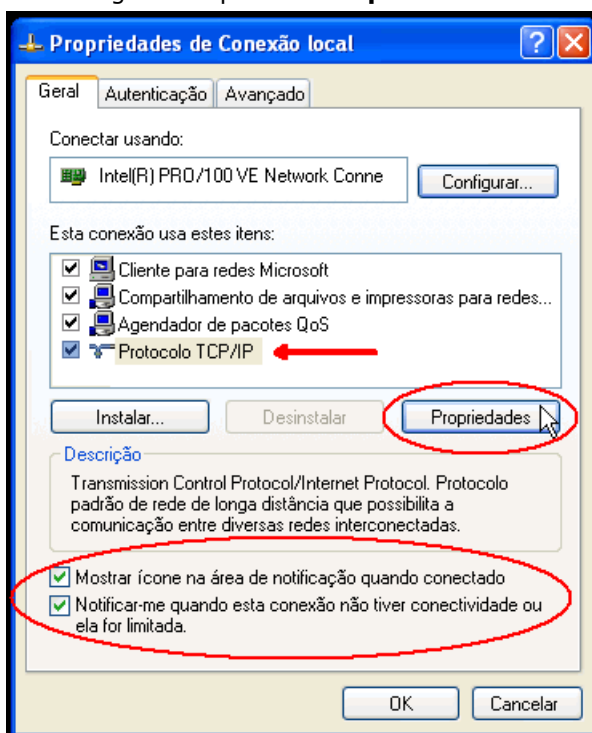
Propriedades de Conexão local

Geral | Autenticação | Avançado

Conectar usando:

Intel(R) PRO/100 VE Network Conne

Configurar...

Esta conexão usa estes itens:

Cliente para redes Microsoft
Compartilhamento de arquivos e impressoras para redes...
Agendador de pacotes QoS
Protocolo TCP/IP

Instalar... | Desinstalar | Propriedades

Descrição

Transmission Control Protocol/Internet Protocol. Protocolo padrão de rede de longa distância que possibilita a comunicação entre diversas redes interconectadas.

Mostrar ícone na área de notificação quando conectado

Notificar-me quando esta conexão não tiver conectividade ou ela for limitada.

OK | Cancelar